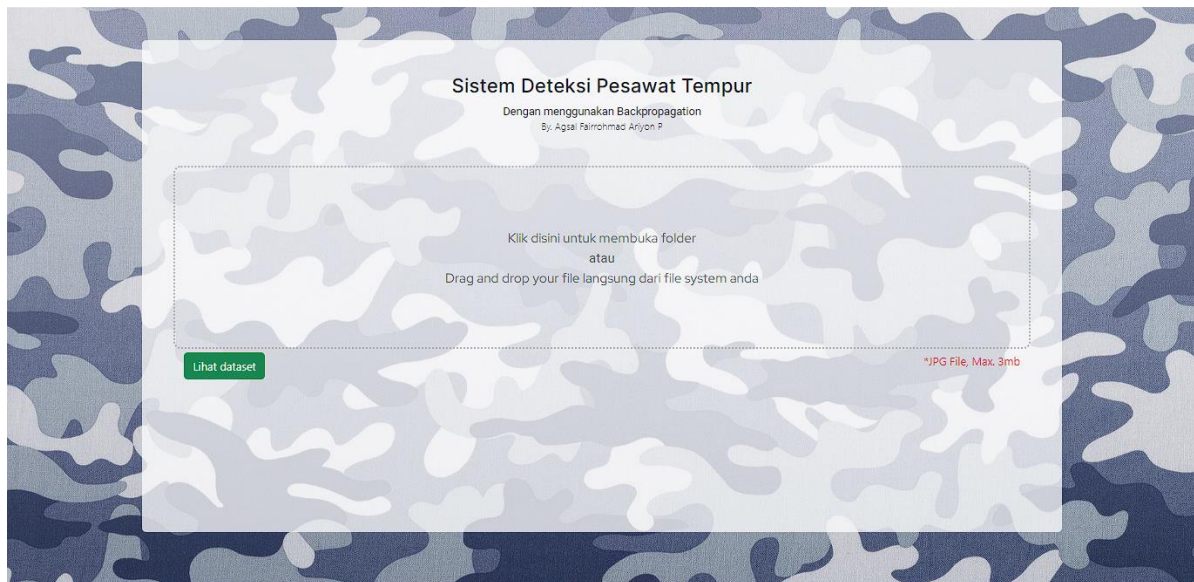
Sistem Deteksi Pesawat Tempur

Dengan menggunakan Backpropagation
By: Agsal Fairrohmad Ariyon P

Klik disini untuk membuka folder
atau
Drag and drop your file langsung dari file system anda

Lihat dataset

*JPG File, Max. 3mb